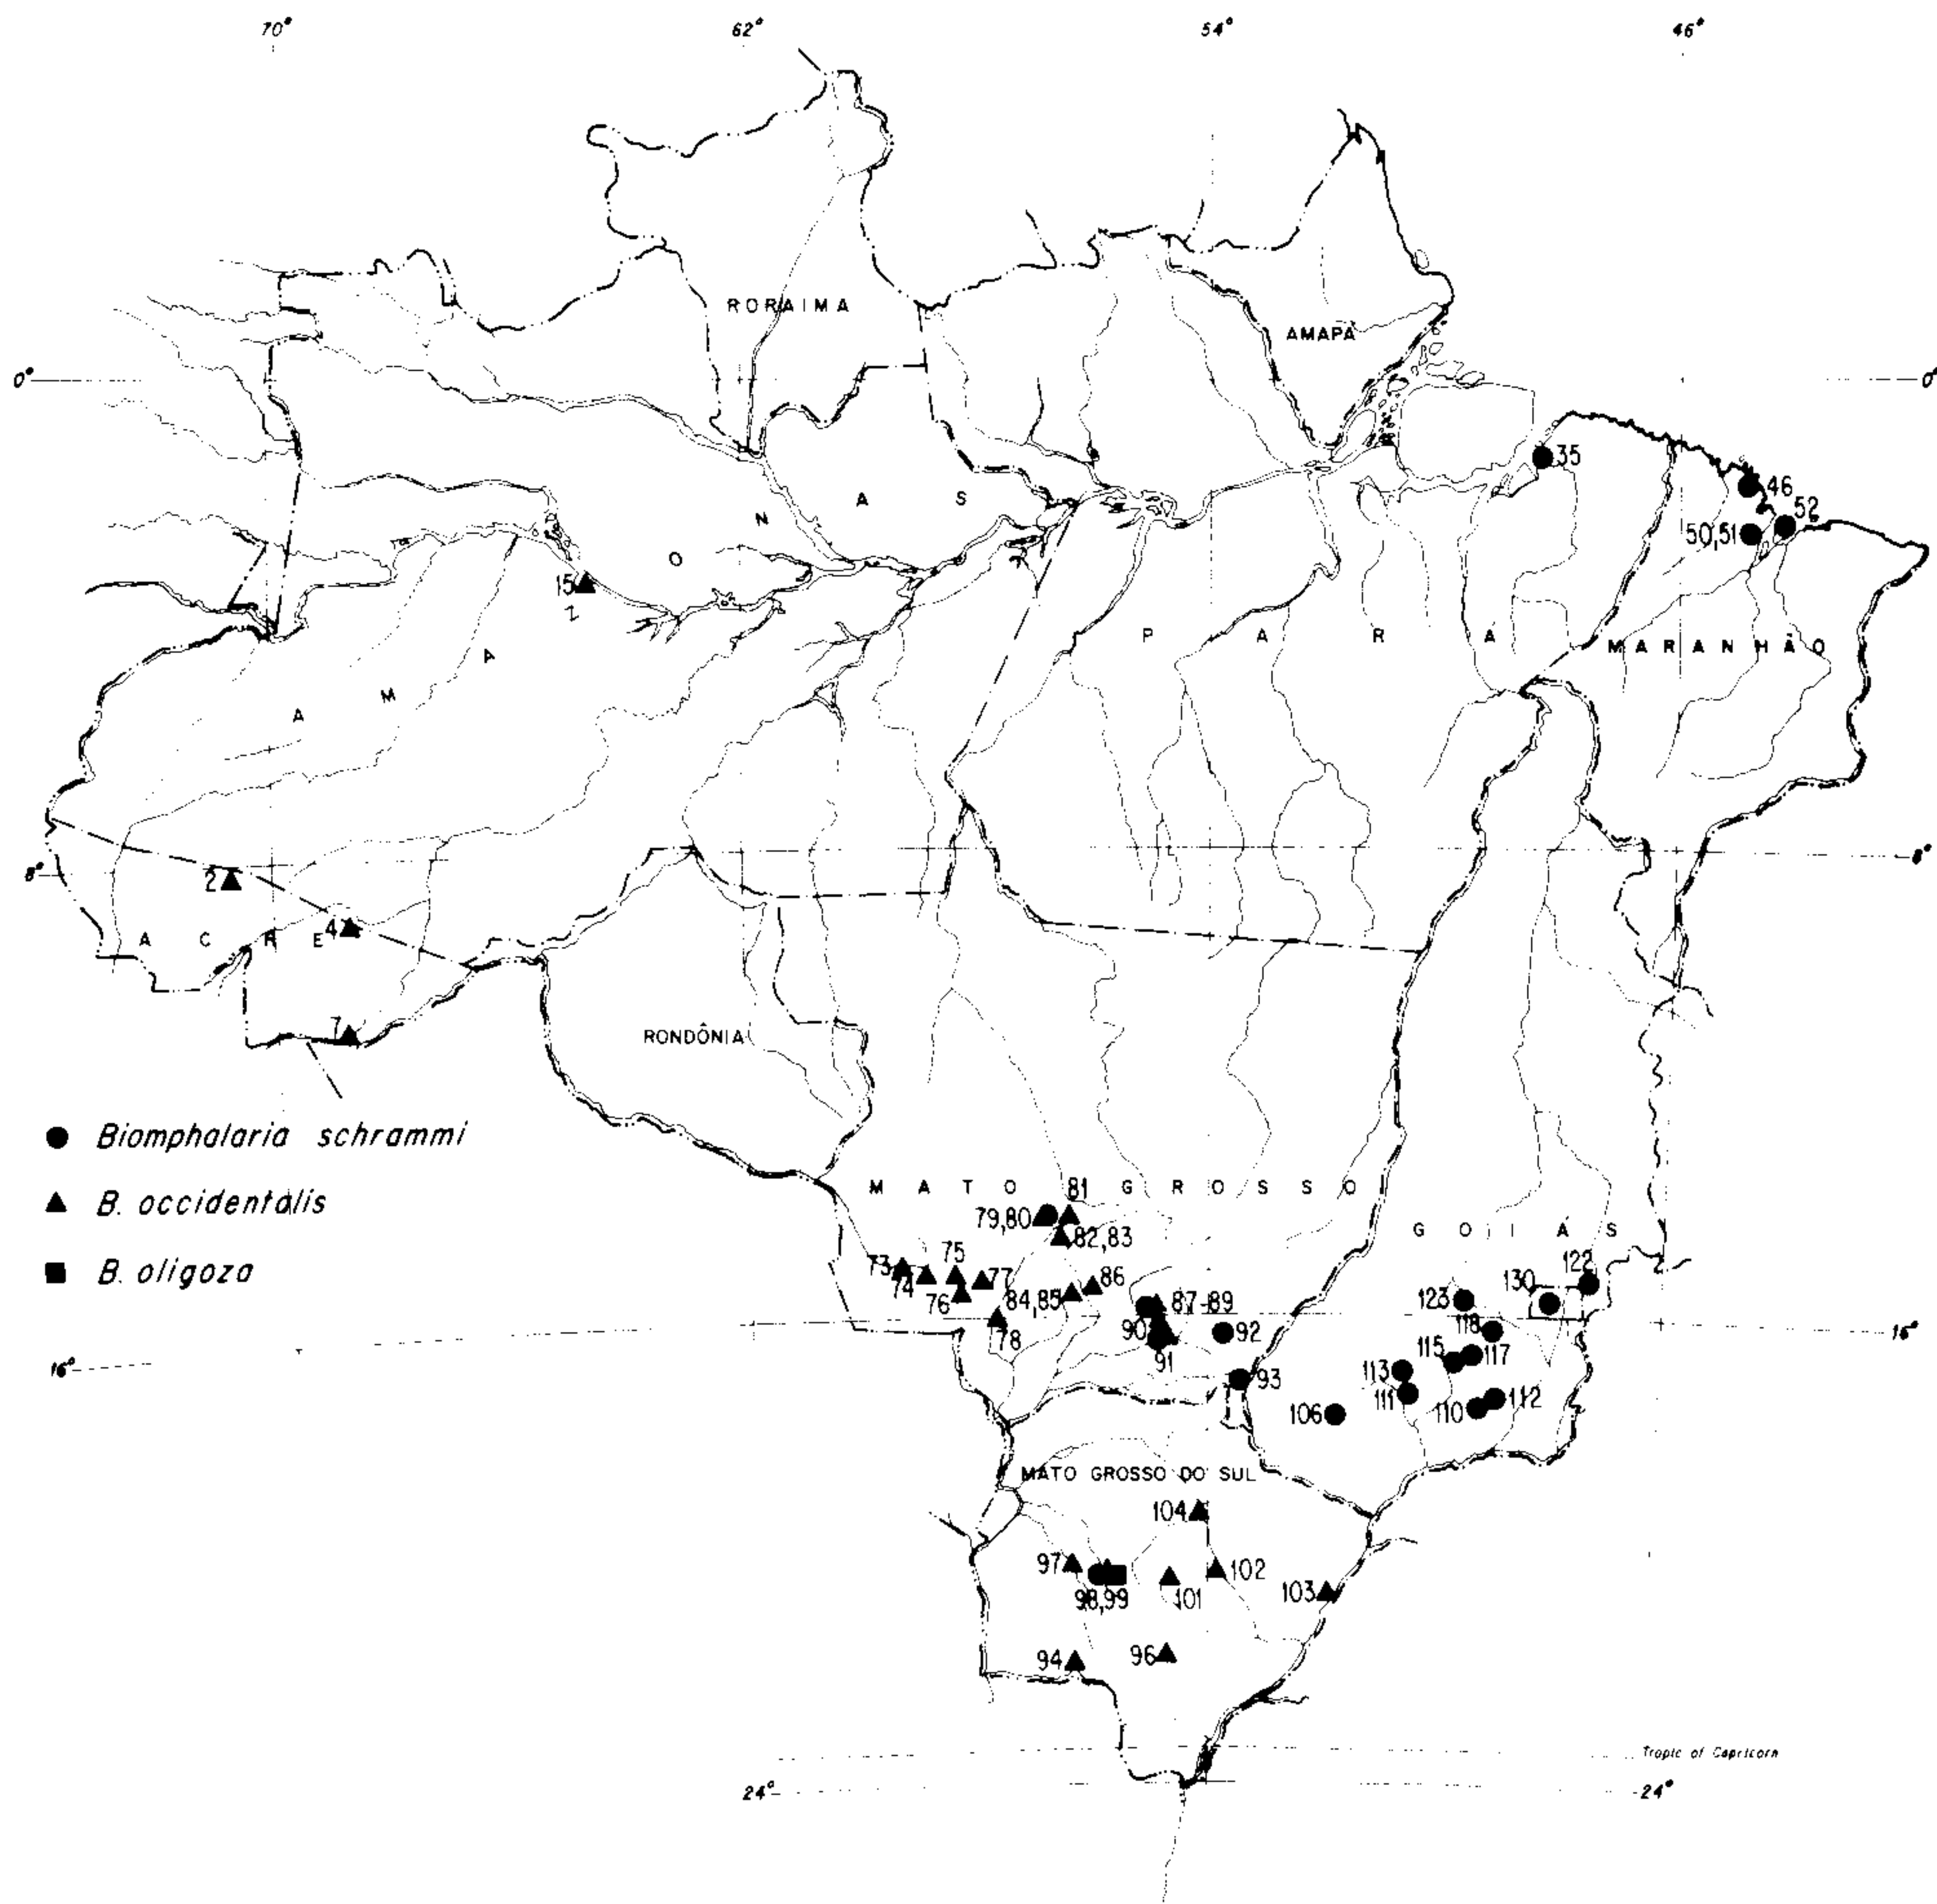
70°
62°
54°
46°
0°
0°
8°
8°
16°
16°
24°
-24°
RORAIMA
AMAPÁ
A M A Z O N A S
P A R Á
MARANHÃO
ACRE
RONDÔNIA
MATO GROSSO
GOIÁS
MATO GROSSO DO SUL
Tropic of Capricorn
● Biomphalaria schrammi
▲ B. occidentalis
■ B. oligoza
2
4
7
15
35
46
50,51
52
73
74
75
76
77
78
79,80
81
82,83
84,85
86
87
89
90
91
92
93
94
96
97
98,99
101
102
103
104
106
110
111
112
113
115
117
118
122
123
130